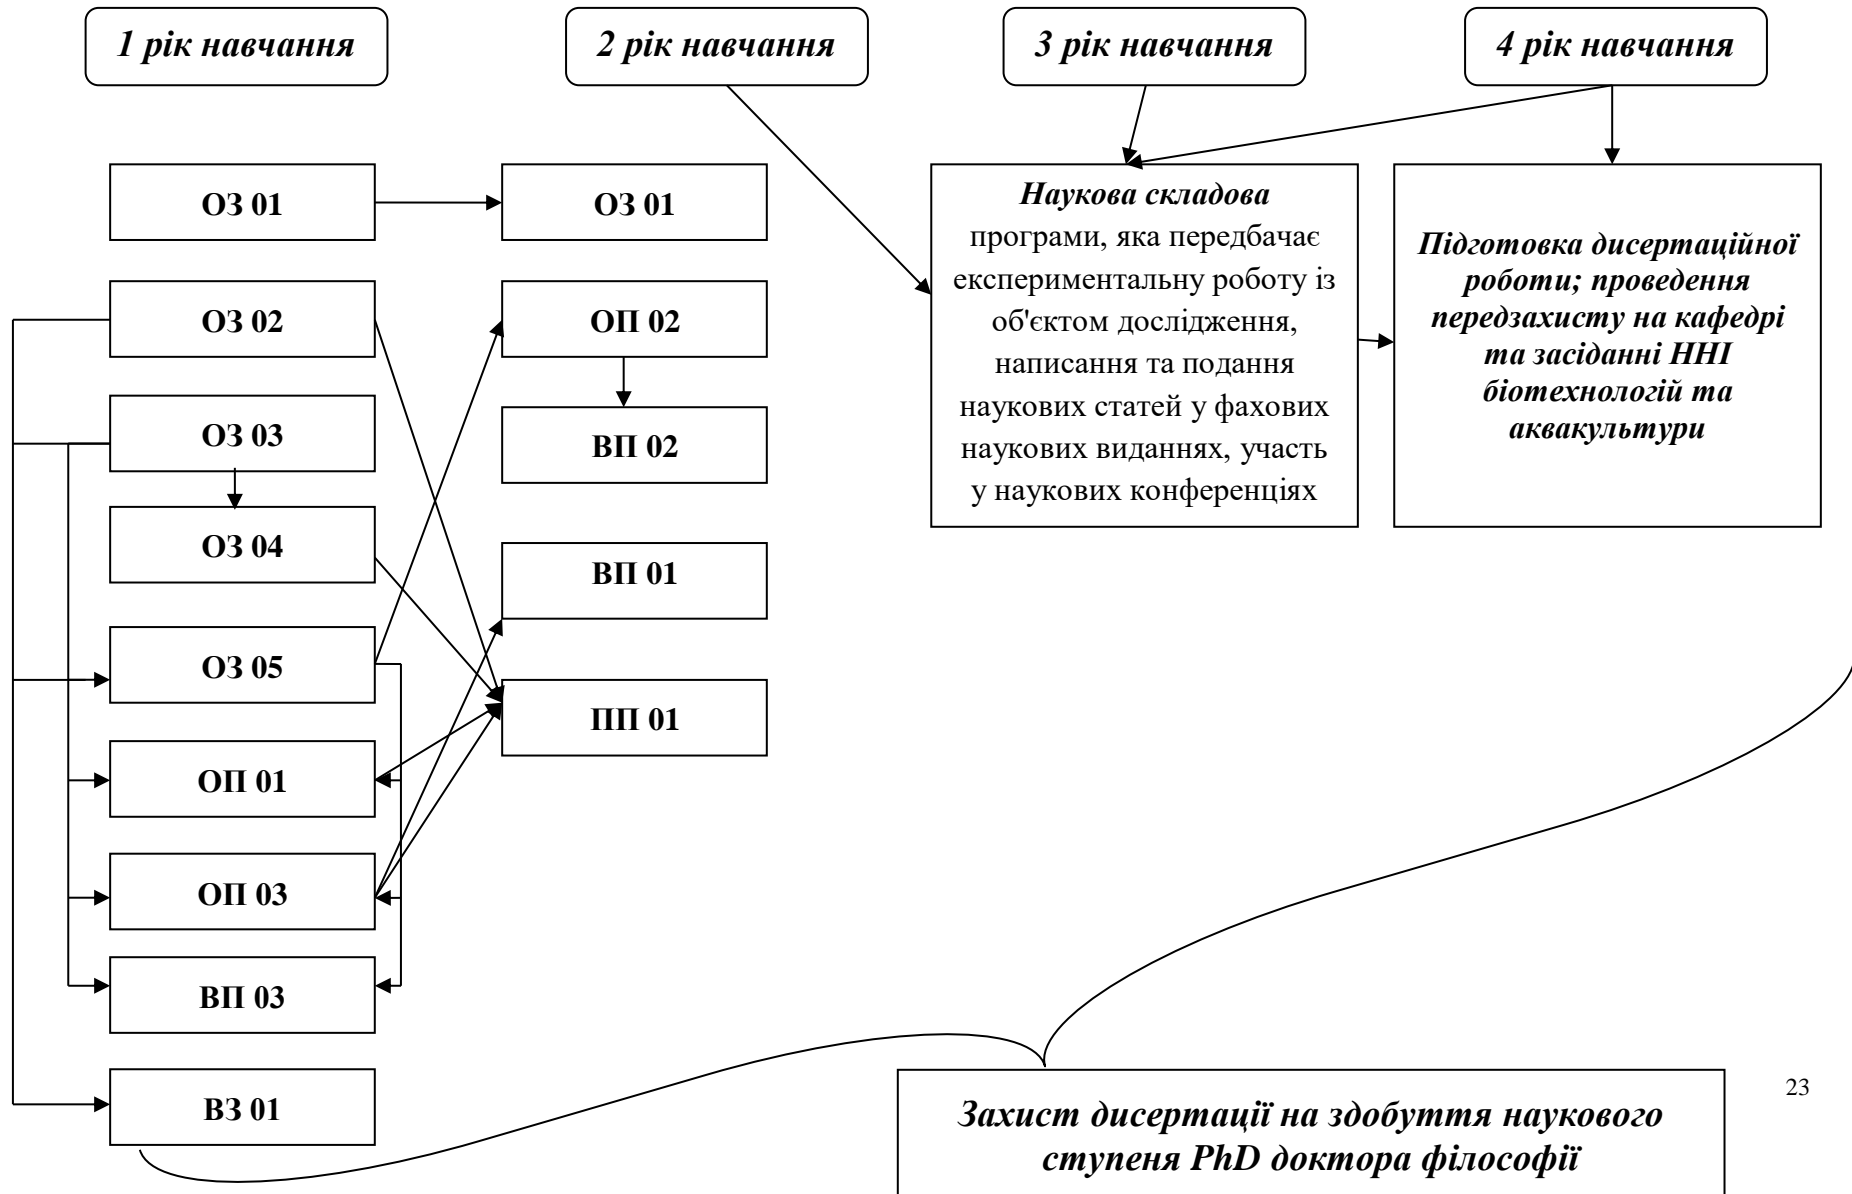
1 рік навчання

2 рік навчання

3 рік навчання

4 рік навчання

ОЗ 01

ОЗ 01

Наукова складова програми, яка передбачає експериментальну роботу із об'єктом дослідження, написання та подання наукових статей у фахових наукових виданнях, участь у наукових конференціях

Підготовка дисертаційної роботи; проведення передзахисту на кафедрі та засіданні ННІ біотехнологій та аквакультури

ОЗ 02

ОП 02

ОЗ 03

ВП 02

ОЗ 04

ВП 01

ОЗ 05

ПП 01

ОП 01

ОП 03

ВП 03

ВЗ 01

Захист дисертації на здобуття наукового ступеня PhD доктора філософії

23